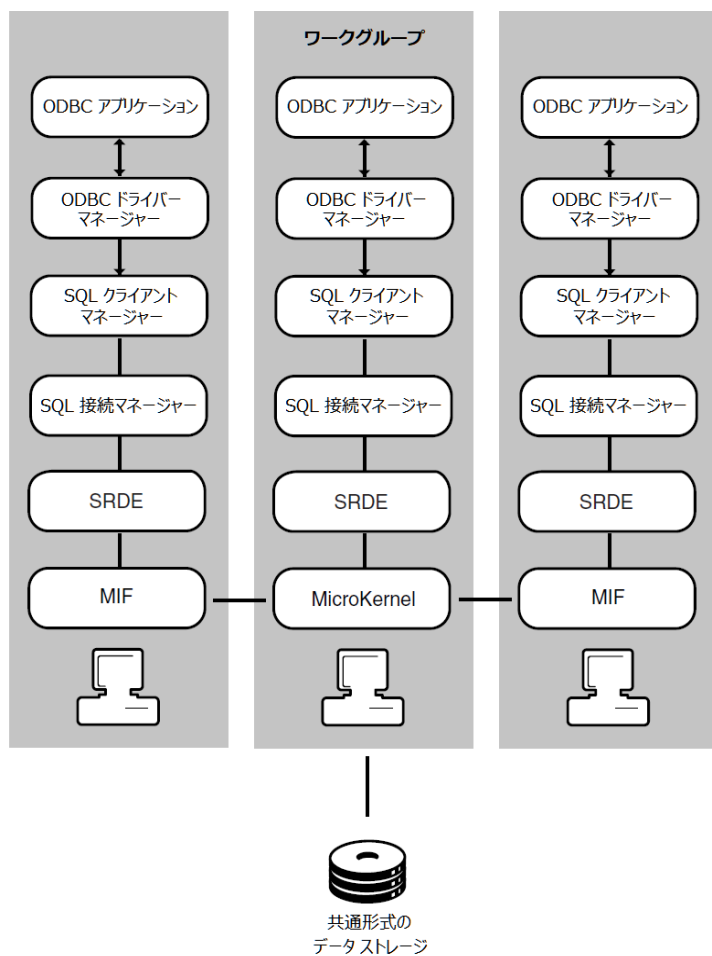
ワークグループ

ODBC アプリケーション

ODBC ドライバー マネージャー

SQL クライアント マネージャー

SQL 接続マネージャー

SRDE

MIF

ODBC アプリケーション

ODBC ドライバー マネージャー

SQL クライアント マネージャー

SQL 接続マネージャー

SRDE

MicroKernel

ODBC アプリケーション

ODBC ドライバー マネージャー

SQL クライアント マネージャー

SQL 接続マネージャー

SRDE

MIF

共通形式の データ ストレージ